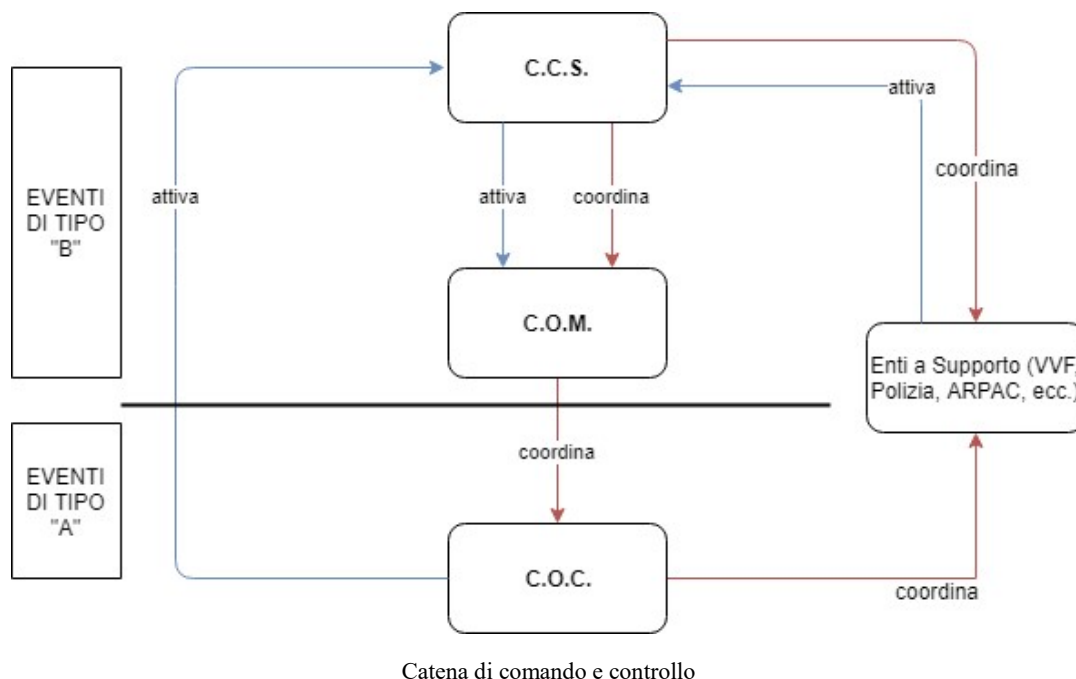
C.C.S.

attiva

EVENTI DI TIPO "B"

attiva

attiva

coordina

coordina

C.O.M.

Enti a Supporto (VVF, Polizia, ARPAC, ecc.)

EVENTI DI TIPO "A"

coordina

C.O.C.

coordina

Catena di comando e controllo